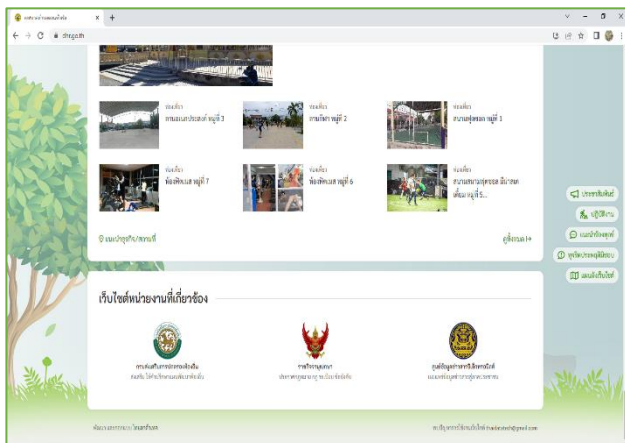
อบต.บ้านหลวง × +

← → C shrlgo.th

ท่องเที่ยว
ลานอเนกประสงค์ หมู่ที่ 3

ท่องเที่ยว
ลานกีฬา หมู่ที่ 2

ท่องเที่ยว
สนามฟุตซอล หมู่ที่ 1

ท่องเที่ยว
ห้องฟิตเนส หมู่ที่ 7

ท่องเที่ยว
ห้องฟิตเนส หมู่ที่ 6

ท่องเที่ยว
สนามฟุตซอล มีหลังคา หมู่ที่ 5...

แนะนำธุรกิจ/สถานที่

ดูทั้งหมด

ประชาสัมพันธ์
ปฏิทินงาน
แจ้งเรื่องร้องทุกข์
ทุจริตประพฤติมิชอบ
แผนผังเว็บไซต์

เว็บไซต์หน่วยงานที่เกี่ยวข้อง

กรมส่งเสริมการปกครองท้องถิ่น
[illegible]

ราชกิจจานุเบกษา
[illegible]

ศูนย์ข้อมูลข่าวสารอิเล็กทรอนิกส์
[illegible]

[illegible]

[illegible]